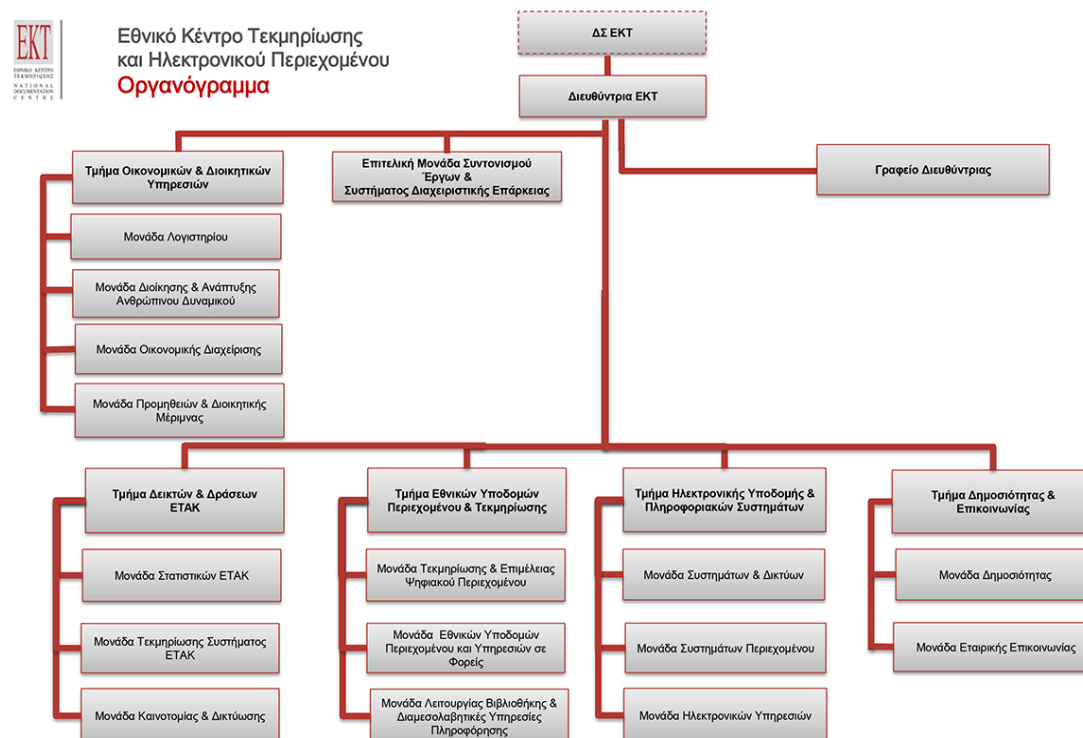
EKT
ΕΘΝΙΚΟ ΚΕΝΤΡΟ ΤΕΚΜΗΡΙΩΣΗΣ
NATIONAL DOCUMENTATION CENTRE

Εθνικό Κέντρο Τεκμηρίωσης και Ηλεκτρονικού Περιεχομένου
Οργανόγραμμα

ΔΣ ΕΚΤ

Διευθύντρια ΕΚΤ

Τμήμα Οικονομικών & Διοικητικών Υπηρεσιών

Επιτελική Μονάδα Συντονισμού Έργων & Συστήματος Διαχειριστικής Επάρκειας

Γραφείο Διευθύντριας

Μονάδα Λογιστηρίου

Μονάδα Διοίκησης & Ανάπτυξης Ανθρώπινου Δυναμικού

Μονάδα Οικονομικής Διαχείρισης

Μονάδα Προμηθειών & Διοικητικής Μέριμνας

Τμήμα Δεικτών & Δράσεων ΕΤΑΚ

Μονάδα Στατιστικών ΕΤΑΚ

Μονάδα Τεκμηρίωσης Συστήματος ΕΤΑΚ

Μονάδα Καινοτομίας & Δικτύωσης

Τμήμα Εθνικών Υποδομών Περιεχομένου & Τεκμηρίωσης

Μονάδα Τεκμηρίωσης & Επιμέλειας Ψηφιακού Περιεχομένου

Μονάδα Εθνικών Υποδομών Περιεχομένου και Υπηρεσιών σε Φορείς

Μονάδα Λειτουργίας Βιβλιοθήκης & Διαμεσολαβητικές Υπηρεσίες Πληροφόρησης

Τμήμα Ηλεκτρονικής Υποδομής & Πληροφοριακών Συστημάτων

Μονάδα Συστημάτων & Δικτύων

Μονάδα Συστημάτων Περιεχομένου

Μονάδα Ηλεκτρονικών Υπηρεσιών

Τμήμα Δημοσιότητας & Επικοινωνίας

Μονάδα Δημοσιότητας

Μονάδα Εταιρικής Επικοινωνίας